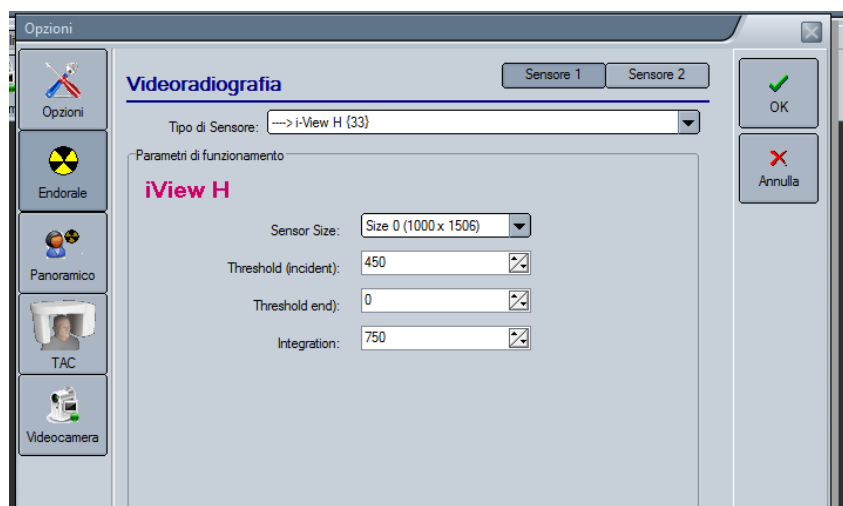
Opzioni

Opzioni

Endorale

Panoramico

TAC

Videocamera

Videoradiografia

Sensore 1

Sensore 2

OK

Annulla

Tipo di Sensore: ----> i-View H {33}

Parametri di funzionamento

iView H

Sensor Size: Size 0 (1000 x 1506)

Threshold (incident): 450

Threshold end): 0

Integration: 750